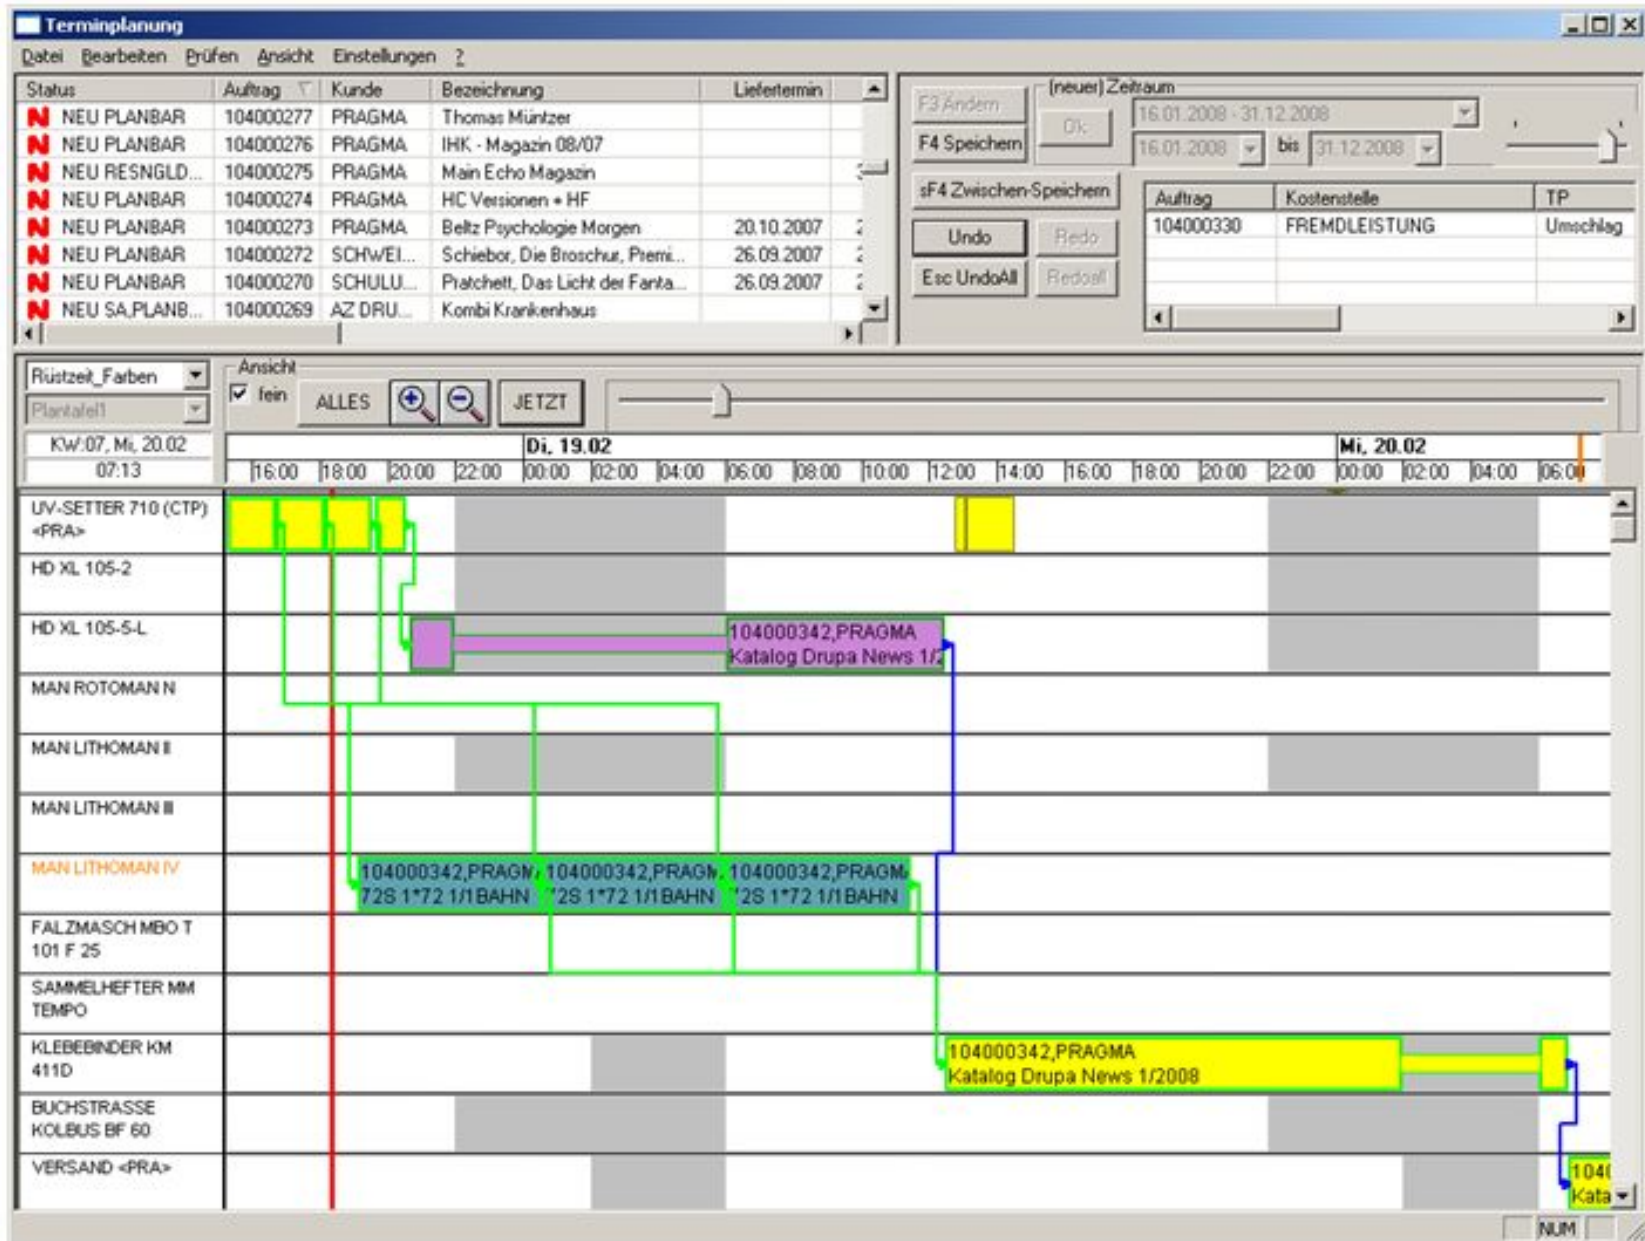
Terminplanung

Datei Bearbeiten Prüfen Ansicht Einstellungen ?

| Status | Auftrag | Kunde | Bezeichnung | Liefertermin |
|---|---|---|---|---|
| N NEU PLANBAR | 104000277 | PRAGMA | Thomas Müntzer | |
| N NEU PLANBAR | 104000276 | PRAGMA | IHK - Magazin 08/07 | |
| N NEU RESNGLD... | 104000275 | PRAGMA | Main Echo Magazin | |
| N NEU PLANBAR | 104000274 | PRAGMA | HC Versionen + HF | |
| N NEU PLANBAR | 104000273 | PRAGMA | Beltz Psychologie Morgen | 20.10.2007 |
| N NEU PLANBAR | 104000272 | SCHWEI... | Schiebor, Die Broschur, Premi... | 26.09.2007 |
| N NEU PLANBAR | 104000270 | SCHULU... | Pratchett, Das Licht der Fanta... | 26.09.2007 |
| N NEU SA,PLANB... | 104000269 | AZ DRU... | Kombi Krankenhaus | |

F3 Ändern
F4 Speichern
(neuer) Zeitraum
Ok
16.01.2008 - 31.12.2008
16.01.2008 bis 31.12.2008
sF4 Zwischen-Speichern
Undo
Redo
Esc UndoAll
RedoAll

| Auftrag | Kostenstelle | TP |
|---|---|---|
| 104000330 | FREMDLEISTUNG | Umschlag |

Rüstzeit_Farben
Plantafel1
KW:07, Mi, 20.02
07:13
Ansicht
fein
ALLES
JETZT

Di, 19.02
Mi, 20.02
16:00 18:00 20:00 22:00 00:00 02:00 04:00 06:00 08:00 10:00 12:00 14:00 16:00 18:00 20:00 22:00 00:00 02:00 04:00 06:00

UV-SETTER 710 (CTP) <PRA>
HD XL 105-2
HD XL 105-5-L
104000342,PRAGMA
Katalog Drupa News 1/2
MAN ROTOMAN N
MAN LITHOMAN II
MAN LITHOMAN III
MAN LITHOMAN IV
104000342,PRAGM 104000342,PRAGM 104000342,PRAGM
72S 1*72 1/1BAHN 72S 1*72 1/1BAHN 72S 1*72 1/1BAHN
FALZMASCH MBO T 101 F 25
SAMMELHEFTER MM TEMPO
KLEBEBINDER KM 411D
104000342,PRAGMA
Katalog Drupa News 1/2008
BUCHSTRASSE KOLBUS BF 60
VERSAND <PRA>
104(
Kata

NUM